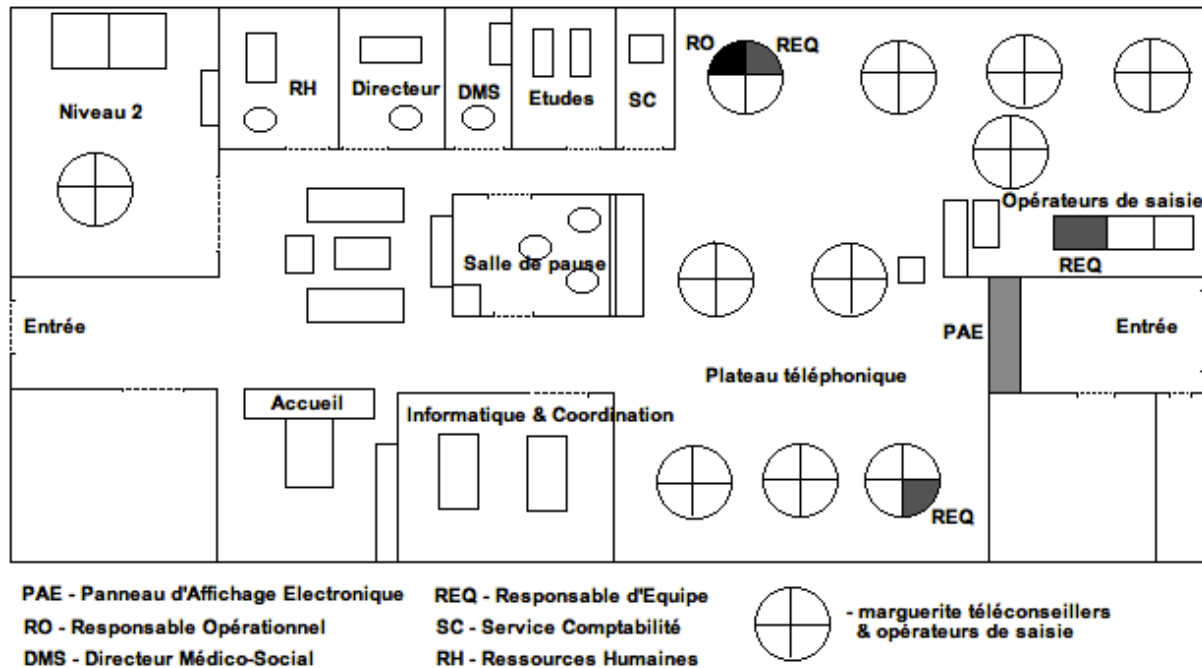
Niveau 2

RH

Directeur

DMS

Etudes

SC

RO

REQ

Opérateurs de saisie

REQ

Salle de pause

Entrée

PAE

Entrée

Plateau téléphonique

Accueil

Informatique & Coordination

REQ

PAE - Panneau d'Affichage Electronique
RO - Responsable Opérationnel
DMS - Directeur Médico-Social

REQ - Responsable d'Equipe
SC - Service Comptabilité
RH - Ressources Humaines

- marguerite téléconseillers & opérateurs de saisie